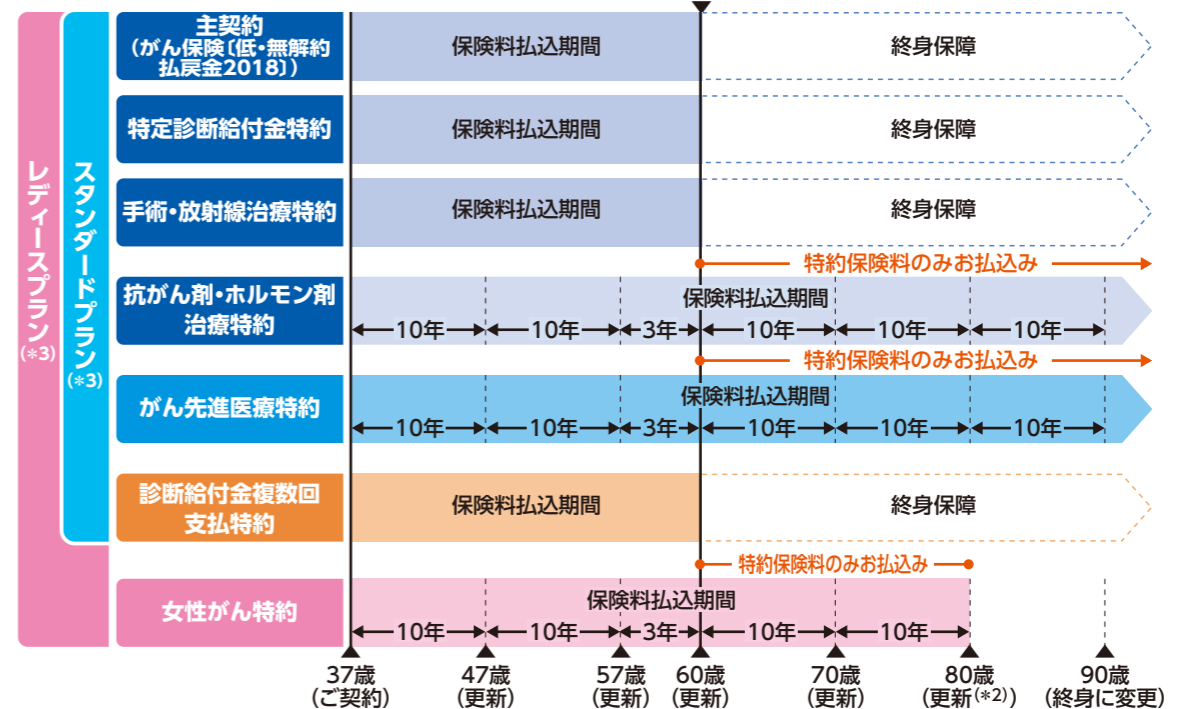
レディースプラン(＊3)

スタンダードプラン(＊3)

主契約（がん保険〔低・無解約払戻金2018〕）
保険料払込期間
終身保障

特定診断給付金特約
保険料払込期間
終身保障

手術・放射線治療特約
保険料払込期間
終身保障

特約保険料のみお払込み

抗がん剤・ホルモン剤治療特約
保険料払込期間
10年 10年 3年 10年 10年 10年

特約保険料のみお払込み

がん先進医療特約
保険料払込期間
10年 10年 3年 10年 10年 10年

診断給付金複数回支払特約
保険料払込期間
終身保障

特約保険料のみお払込み

女性がん特約
保険料払込期間
10年 10年 3年 10年 10年

37歳（ご契約） 47歳（更新） 57歳（更新） 60歳（更新） 70歳（更新） 80歳（更新(＊2)） 90歳（終身に変更）